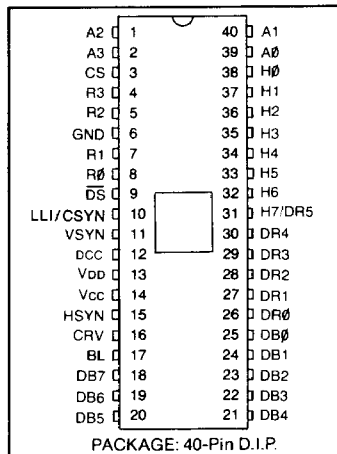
| | | | |
|---|---|---|---|
| A2 | 1 | 40 | A1 |
| A3 | 2 | 39 | AØ |
| CS | 3 | 38 | HØ |
| R3 | 4 | 37 | H1 |
| R2 | 5 | 36 | H2 |
| GND | 6 | 35 | H3 |
| R1 | 7 | 34 | H4 |
| RØ | 8 | 33 | H5 |
| $\overline{DS}$ | 9 | 32 | H6 |
| LLI/CSYN | 10 | 31 | H7/DR5 |
| VSYN | 11 | 30 | DR4 |
| DCC | 12 | 29 | DR3 |
| VDD | 13 | 28 | DR2 |
| Vcc | 14 | 27 | DR1 |
| HSYN | 15 | 26 | DRØ |
| CRV | 16 | 25 | DBØ |
| BL | 17 | 24 | DB1 |
| DB7 | 18 | 23 | DB2 |
| DB6 | 19 | 22 | DB3 |
| DB5 | 20 | 21 | DB4 |

PACKAGE: 40-Pin D.I.P.